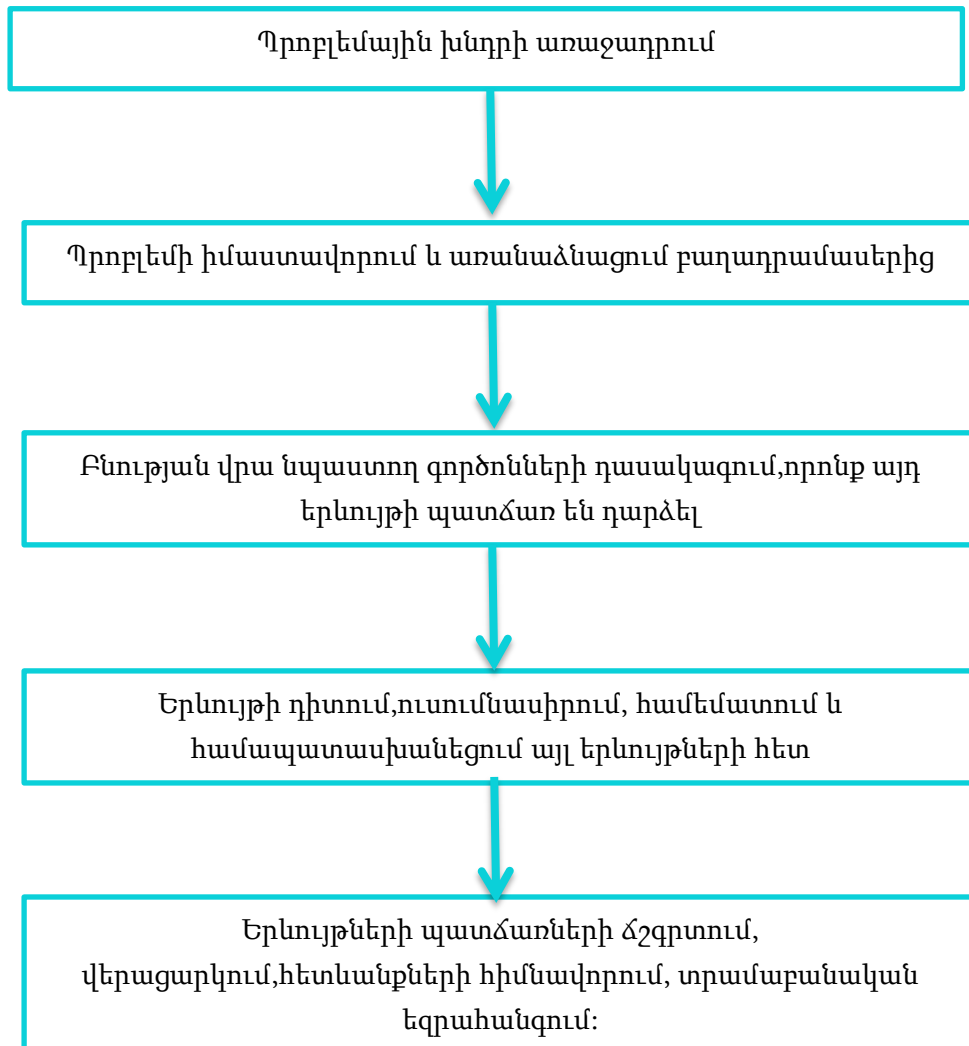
Պրոբլեմային խնդրի առաջադրում

Պրոբլեմի իմաստավորում և առանձնացում բաղադրամասերից

Բնության վրա նպաստող գործոնների դասակարգում,որոնք այդ երևույթի պատճառ են դարձել

Երևույթի դիտում,ուսումնասիրում, համեմատում և համապատասխանեցում այլ երևույթների հետ

Երևույթների պատճառների ճշգրտում, վերացարկում,հետևանքների հիմնավորում, տրամաբանական եզրահանգում: